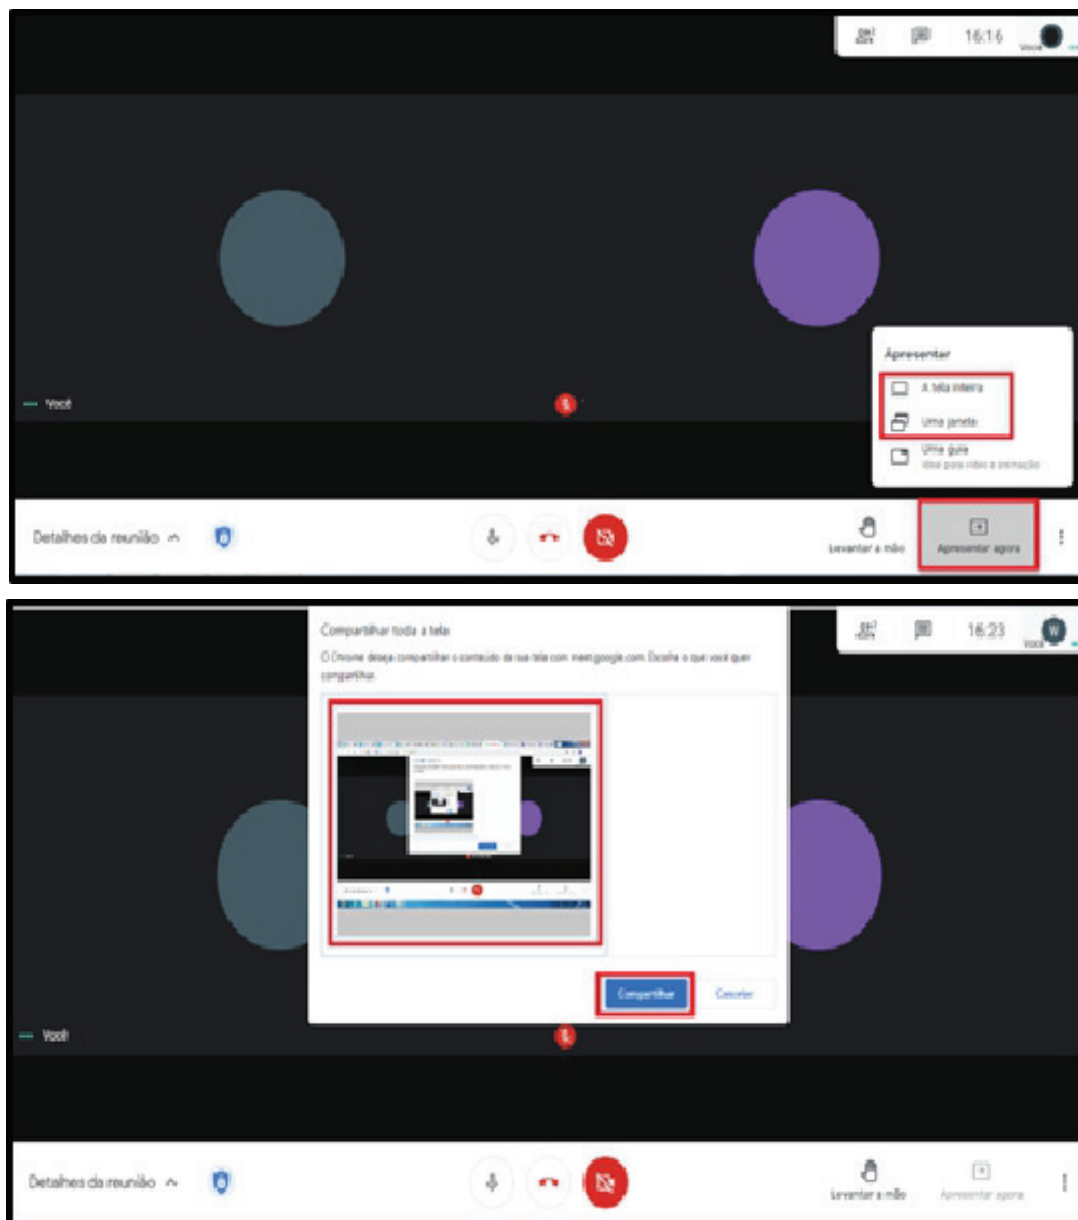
16:16

Você

Apresentar

A tela inteira

Uma janela

Uma guia

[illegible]

Você

Detalhes da reunião

Levantar a mão

Apresentar agora

Compartilhar toda a tela

O Chrome deseja compartilhar o conteúdo da sua tela com meet.google.com. Escolha o que você quer compartilhar.

16:23

W

Você

Compartilhar

Cancelar

Você

Detalhes da reunião

Levantar a mão

Apresentar agora